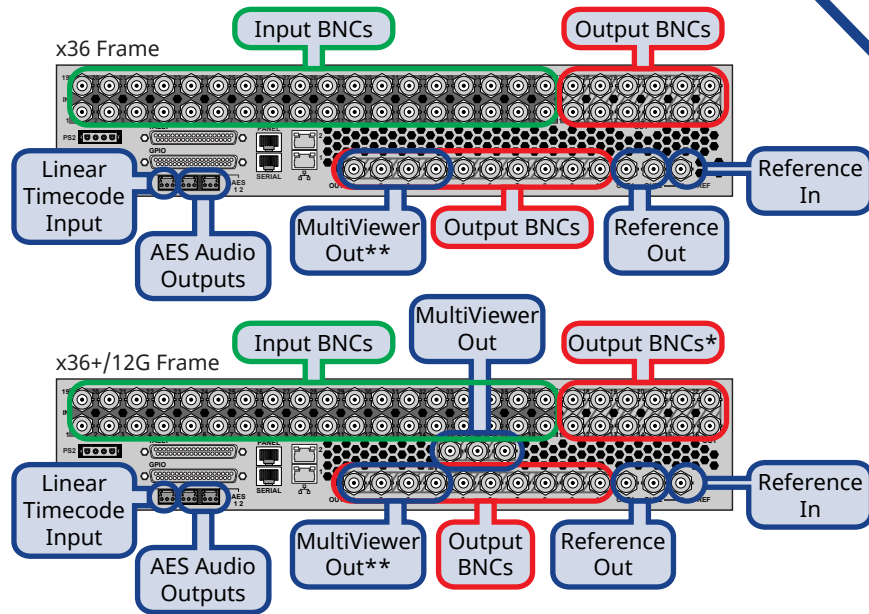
x36 Frame

Input BNCs

Output BNCs

PS2

GPIO

PANEL

SERIAL

AES 1 2

REF

Linear Timecode Input

AES Audio Outputs

MultiViewer Out**

Output BNCs

Reference Out

Reference In

x36+/12G Frame

Input BNCs

MultiViewer Out

Output BNCs*

PS2

GPIO

PANEL

SERIAL

AES 1 2

REF

Linear Timecode Input

AES Audio Outputs

MultiViewer Out**

Output BNCs

Reference Out

Reference In